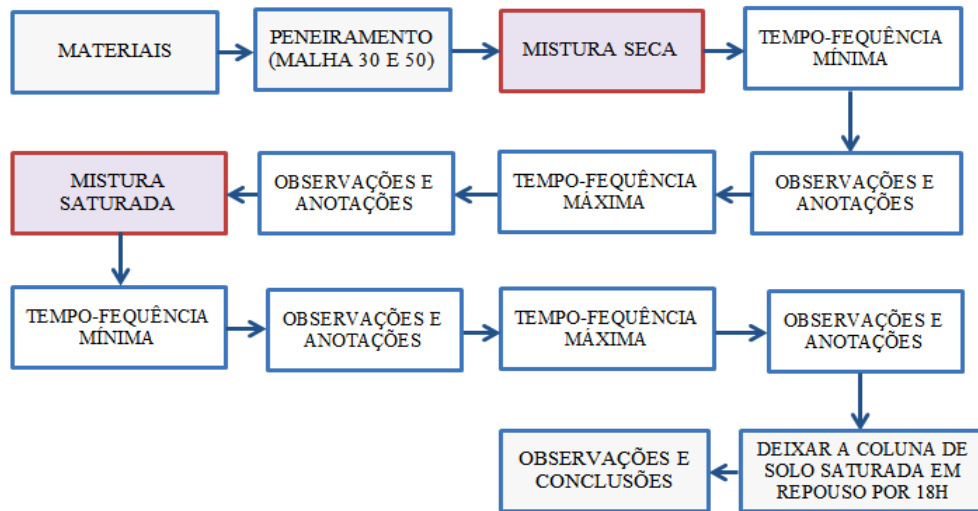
MATERIAIS

PENEIRAMENTO (MALHA 30 E 50)

MISTURA SECA

TEMPO-FEQUÊNCIA MÍNIMA

OBSERVAÇÕES E ANOTAÇÕES

TEMPO-FEQUÊNCIA MÁXIMA

OBSERVAÇÕES E ANOTAÇÕES

MISTURA SATURADA

TEMPO-FEQUÊNCIA MÍNIMA

OBSERVAÇÕES E ANOTAÇÕES

TEMPO-FEQUÊNCIA MÁXIMA

OBSERVAÇÕES E ANOTAÇÕES

DEIXAR A COLUNA DE SOLO SATURADA EM REPOUSO POR 18H

OBSERVAÇÕES E CONCLUSÕES